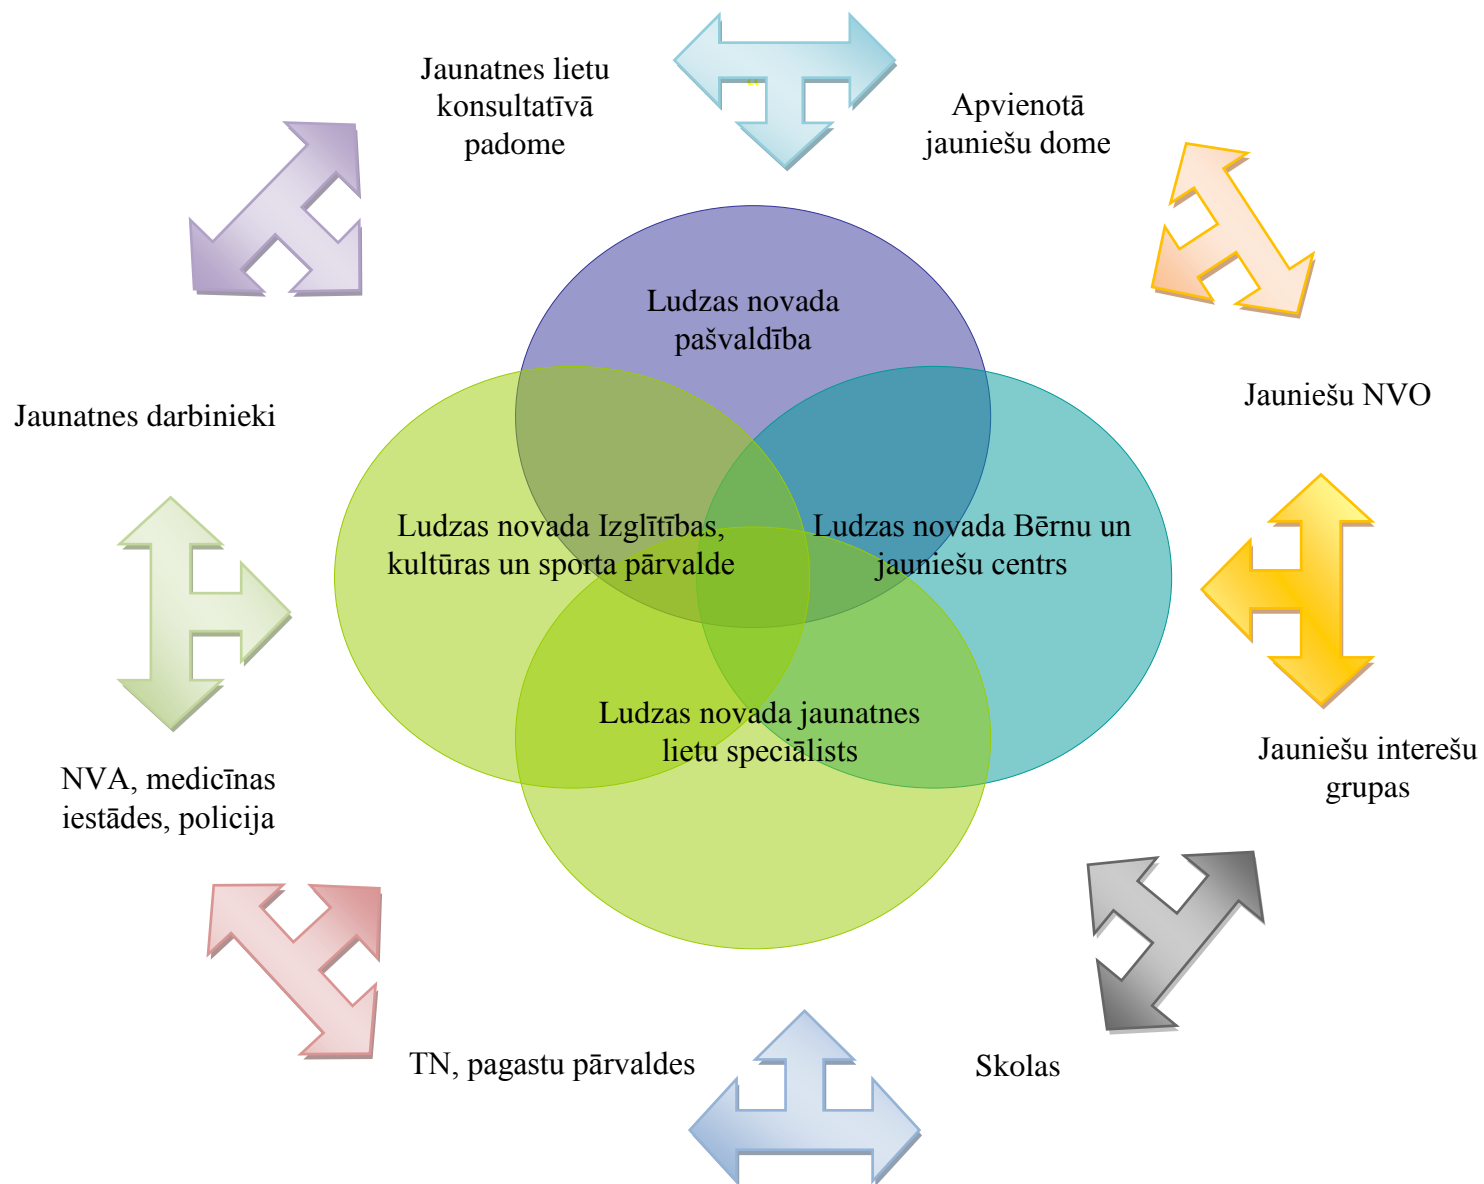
Jaunatnes lietu konsultatīvā padome

Apvienotā jauniešu dome

Ludzas novada pašvaldība

Jaunatnes darbinieki

Jauniešu NVO

Ludzas novada Izglītības, kultūras un sporta pārvalde

Ludzas novada Bērnu un jauniešu centrs

Ludzas novada jaunatnes lietu speciālists

Jauniešu interešu grupas

NVA, medicīnas iestādes, policija

TN, pagastu pārvaldes

Skolas